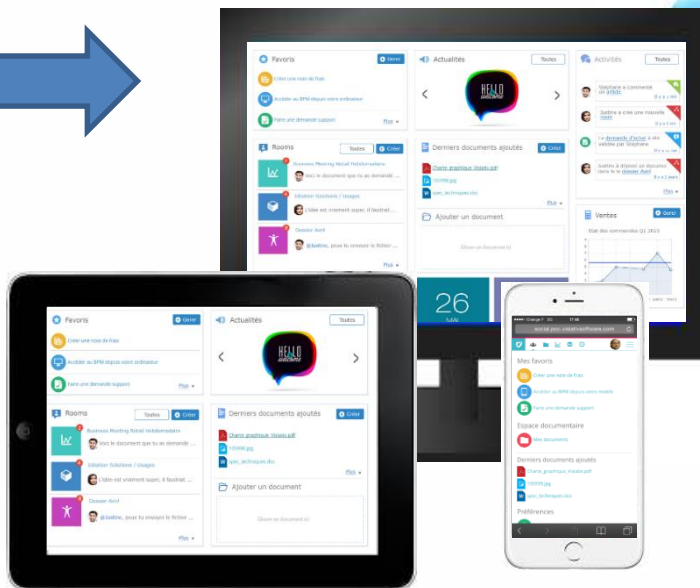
Favoris
Gérer
Créer une note de frais
Accéder au BPM depuis votre ordinateur
Faire une demande support
Plus
Actualités
Toutes
HELLO
Activités
Toutes
Stéphane a commenté un article
Sabine a créé une nouvelle demande
La demande d'achat a été validée par Stéphane
Sabine a déposé un document dans le dossier Avril
Plus
Rooms
Toutes
Créer
Business Meeting Retail Indoormarken
Voici le document que tu as demandé ...
Solution Solutions / Usages
L'idée est vraiment super, il faudrait ...
Dossier Avril
@Sabine, peux tu envoyer le fichier ...
Plus
Derniers documents ajoutés
Créer
Charte graphique Visuels.pdf
IMG.jpg
spec_technique.doc
Plus
Ajouter un document
Glisser un document ici
Ventes
Gérer
Etat des commandes Q1 2015
Plus
26
Favoris
Gérer
Créer une note de frais
Accéder au BPM depuis votre ordinateur
Faire une demande support
Plus
Actualités
Toutes
HELLO
Rooms
Toutes
Créer
Business Meeting Retail Indoormarken
Voici le document que tu as demandé ...
Solution Solutions / Usages
L'idée est vraiment super, il faudrait ...
Dossier Avril
@Sabine, peux tu envoyer le fichier ...
Plus
Derniers documents ajoutés
Créer
Charte graphique Visuels.pdf
IMG.jpg
spec_technique.doc
Plus
Ajouter un document
Glisser un document ici
Orange F
17:46
social.jexo.creativesoftware.com
Mes favoris
Créer une note de frais
Accéder au BPM depuis votre mobile
Faire une demande support
Espace documentaire
Mes documents
Derniers documents ajoutés
Charte graphique Visuels.pdf
IMG.jpg
spec_technique.doc
Préférences